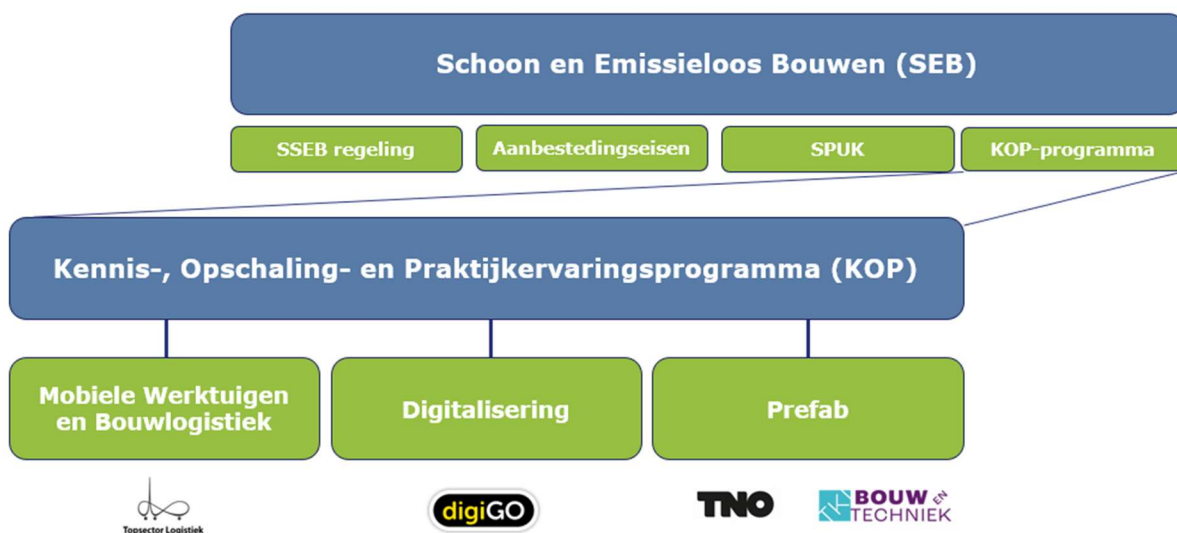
Schoon en Emissieloos Bouwen (SEB)

SSEB regeling

Aanbestedingseisen

SPUK

KOP-programma

Kennis-, Opschaling- en Praktijkervaringsprogramma (KOP)

Mobiele Werktuigen en Bouwlogistiek

Digitalisering

Prefab

Topsector Logistiek

digiGO

TNO

BOUW EN TECHNIEK